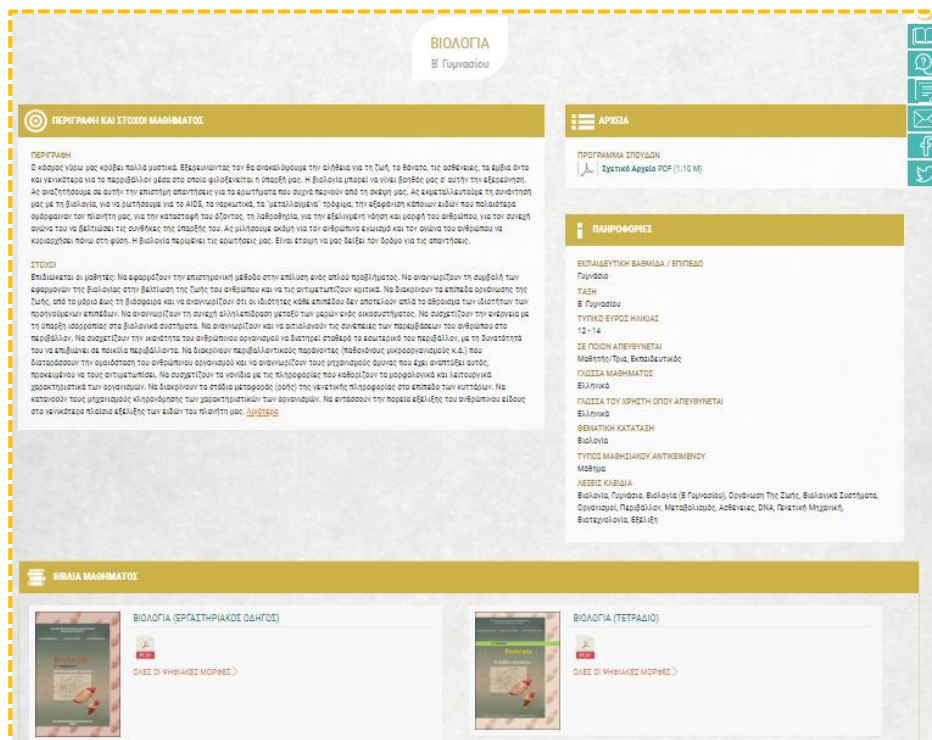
ΒΙΟΛΟΓΙΑ
Β' Γυμνασίου

ΠΕΡΙΓΡΑΦΗ ΚΑΙ ΣΤΟΧΟΙ ΜΑΘΗΜΑΤΟΣ

ΠΕΡΙΓΡΑΦΗ
Ο κόσμος γύρω μας κρύβει πολλά μυστικά. Εξερευνώντας τον θα ανακαλύψουμε την αλήθεια για τη ζωή, το θάνατο, τις ασθένειες, τα έμβια όντα και γενικότερα για το περιβάλλον μέσα στο οποίο φιλοξενείται η ύπαρξή μας. Η βιολογία μπορεί να γίνει βοηθός μας σ' αυτήν την εξερεύνηση. Ας αναζητήσουμε σε αυτήν την επιστήμη απαντήσεις για τα ερωτήματα που συχνά περνούν από τη σκέψη μας. Ας εκμεταλλευτούμε τη συνάντησή μας με τη βιολογία, για να ρωτήσουμε για το AIDS, τα ναρκωτικά, τα "μεταλλαγμένα" τρόφιμα, την εξαφάνιση κάποιων ειδών που παλαιότερα ομόρφαιναν τον πλανήτη μας, για την κατασταση του δόντιού μας, τη λαθροθηρία, για την εξελιγμένη νόηση και μορφή του ανθρώπου, για τον συνεχή αγώνα του να βελτιώσει τις συνθήκες της ύπαρξής του. Ας μιλήσουμε ακόμη για τον ανθρώπινο εγωισμό και τον αγώνα του ανθρώπου να κυριαρχήσει πάνω στη φύση. Η βιολογία περιμένει τις ερωτήσεις μας. Είναι έτοιμη να μας δείξει τον δρόμο για τις απαντήσεις.

ΣΤΟΧΟΙ
Επιδιώκεται οι μαθητές: Να εφαρμόζουν την επιστημονική μέθοδο στην επίλυση ενός απλού προβλήματος. Να αναγνωρίζουν τη συμβολή των εφαρμογών της βιολογίας στην βελτίωση της ζωής του ανθρώπου και να τις αντιμετωπίζουν κριτικά. Να διακρίνουν τα επίπεδα οργάνωσης της ζωής, από το μόριο έως τη βιόσφαιρα και να αναγνωρίζουν ότι οι ιδιότητες κάθε επιπέδου δεν αποτελούν απλά το άθροισμα των ιδιοτήτων των προηγούμενων επιπέδων. Να αναγνωρίζουν τη συνεχή αλληλεπίδραση μεταξύ των μερών ενός οικοσυστήματος. Να συσχετίζουν την ενέργεια με τη ύπαρξη ισορροπίας στα βιολογικά συστήματα. Να αναγνωρίζουν και να αιτιολογούν τις συνέπειες των παρεμβάσεων του ανθρώπου στο περιβάλλον. Να συσχετίζουν την ικανότητα του ανθρώπινου οργανισμού να διατηρεί σταθερό το εσωτερικό του περιβάλλον, με τη δυνατότητά του να επιβιώνει σε ποικίλα περιβάλλοντα. Να διακρίνουν περιβαλλοντικούς παράγοντες (παθογόνους μικροοργανισμούς κ.α.) που διαταράσσουν την ομοιόσταση του ανθρώπινου οργανισμού και να αναγνωρίζουν τους μηχανισμούς άμυνας που έχει αναπτύξει αυτός, προκειμένου να τους αντιμετωπίσει. Να συσχετίζουν τα γονίδια με τις πληροφορίες που καθορίζουν τα μορφολογικά και λειτουργικά χαρακτηριστικά των οργανισμών. Να διακρίνουν τα στάδια μεταφοράς (ροής) της γενετικής πληροφορίας στο επίπεδο των κυττάρων. Να κατανοούν τους μηχανισμούς κληρονόμησης των χαρακτηριστικών των οργανισμών. Να εντάσσουν την πορεία εξέλιξης του ανθρώπινου είδους στο γενικότερο πλαίσιο εξέλιξης των ειδών του πλανήτη μας. Λιγότερα

ΑΡΧΕΙΑ
ΠΡΟΓΡΑΜΜΑ ΣΠΟΥΔΩΝ
Σχετικό Αρχείο PDF (1,10 M)

ΠΛΗΡΟΦΟΡΙΕΣ
ΕΚΠΑΙΔΕΥΤΙΚΗ ΒΑΘΜΙΔΑ / ΕΠΙΠΕΔΟ
Γυμνάσιο
ΤΑΞΗ
Β' Γυμνασίου
ΤΥΠΙΚΟ ΕΥΡΟΣ ΗΛΙΚΙΑΣ
12 - 14
ΣΕ ΠΟΙΟΝ ΑΠΕΥΘΥΝΕΤΑΙ
Μαθητής/Τρια, Εκπαιδευτικός
ΓΛΩΣΣΑ ΜΑΘΗΜΑΤΟΣ
Ελληνικά
ΓΛΩΣΣΑ ΤΟΥ ΧΡΗΣΤΗ ΟΠΟΥ ΑΠΕΥΘΥΝΕΤΑΙ
Ελληνικά
ΘΕΜΑΤΙΚΗ ΚΑΤΑΤΑΞΗ
Βιολογία
ΤΥΠΟΣ ΜΑΘΗΣΙΑΚΟΥ ΑΝΤΙΚΕΙΜΕΝΟΥ
Μάθημα
ΛΕΞΕΙΣ ΚΛΕΙΔΙΑ
Βιολογία, Γυμνάσιο, Βιολογία (Β Γυμνασίου), Οργάνωση Της Ζωής, Βιολογικά Συστήματα, Οργανισμοί, Περιβάλλον, Μεταβολισμός, Ασθένειες, DNA, Γενετική Μηχανική, Βιοτεχνολογία, Εξέλιξη

ΒΙΒΛΙΑ ΜΑΘΗΜΑΤΟΣ

ΒΙΟΛΟΓΙΑ (ΕΡΓΑΣΤΗΡΙΑΚΟΣ ΟΔΗΓΟΣ)
PDF
ΟΛΕΣ ΟΙ ΨΗΦΙΑΚΕΣ ΜΟΡΦΕΣ

ΒΙΟΛΟΓΙΑ (ΤΕΤΡΑΔΙΟ)
PDF
ΟΛΕΣ ΟΙ ΨΗΦΙΑΚΕΣ ΜΟΡΦΕΣ